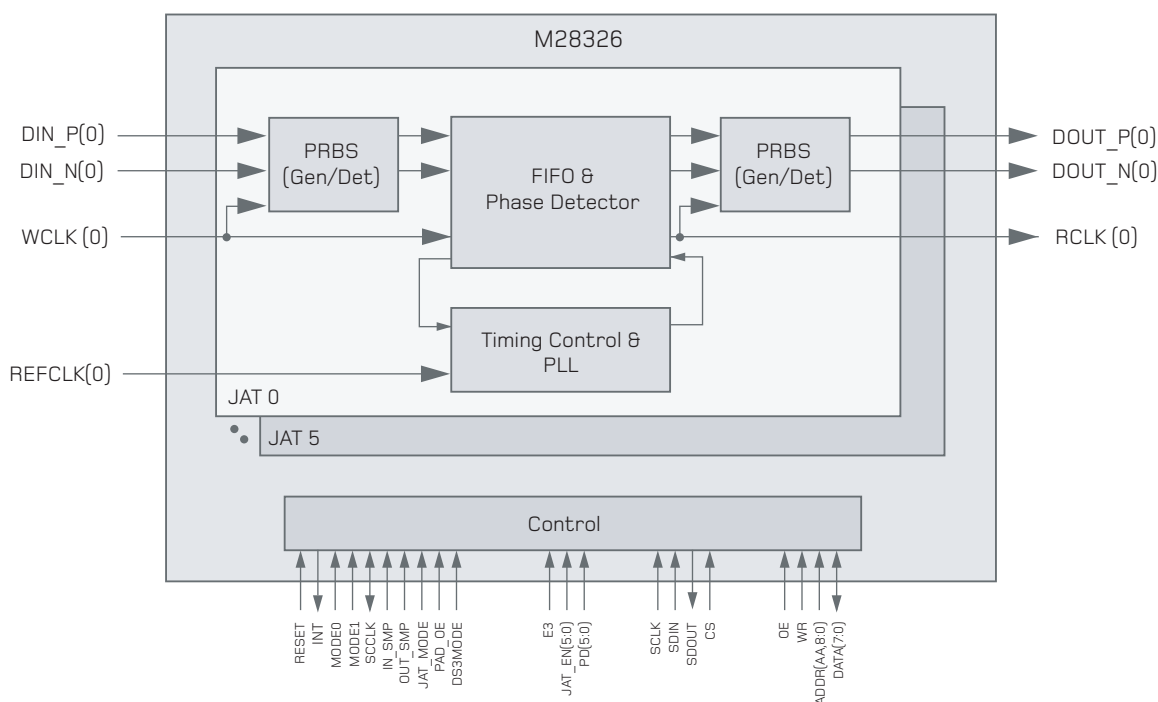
M28326

DIN_P(0)
DIN_N(0)
WCLK (0)
REFCLK(0)

PRBS (Gen/Det)

FIFO & Phase Detector

PRBS (Gen/Det)

DOUT_P(0)
DOUT_N(0)
RCLK (0)

Timing Control & PLL

JAT 0
JAT 5

Control

RESET
INT
MODE0
MODE1
SCCLK
IN_SMP
OUT_SMP
JAT_MODE
PAD_OE
DS3MODE
E3
JAT_EN(5:0)
PD(5:0)
SCLK
SDIN
SDOUT
CS
OE
WR
ADDR(AA,8:0)
DATA(7:0)